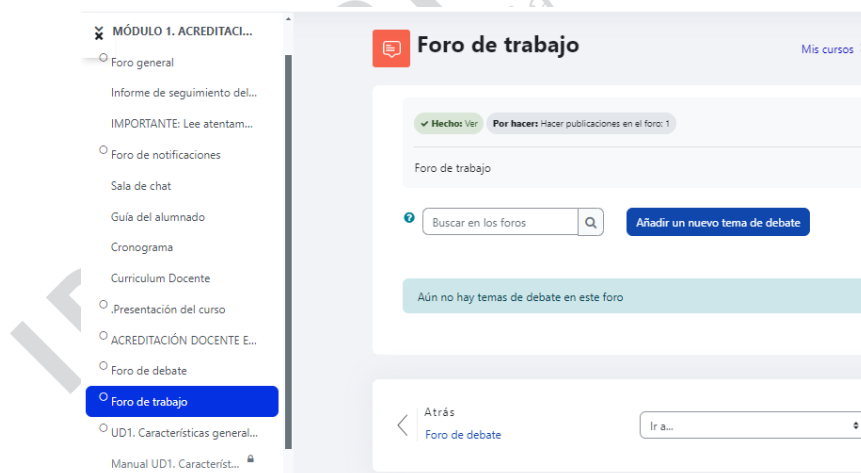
MÓDULO 1. ACREDITACI...
Foro general
Informe de seguimiento del...
IMPORTANTE: Lee atentam...
Foro de notificaciones
Sala de chat
Guía del alumnado
Cronograma
Curriculum Docente
.Presentación del curso
ACREDITACIÓN DOCENTE E...
Foro de debate
Foro de trabajo
UD1. Características general...
Manual UD1. Caracterist...

Foro de trabajo

Mis cursos

✓ Hecho: Ver   Por hacer: Hacer publicaciones en el foro: 1

Foro de trabajo

Buscar en los foros

Añadir un nuevo tema de debate

Aún no hay temas de debate en este foro

Atrás
Foro de debate

Ir a...